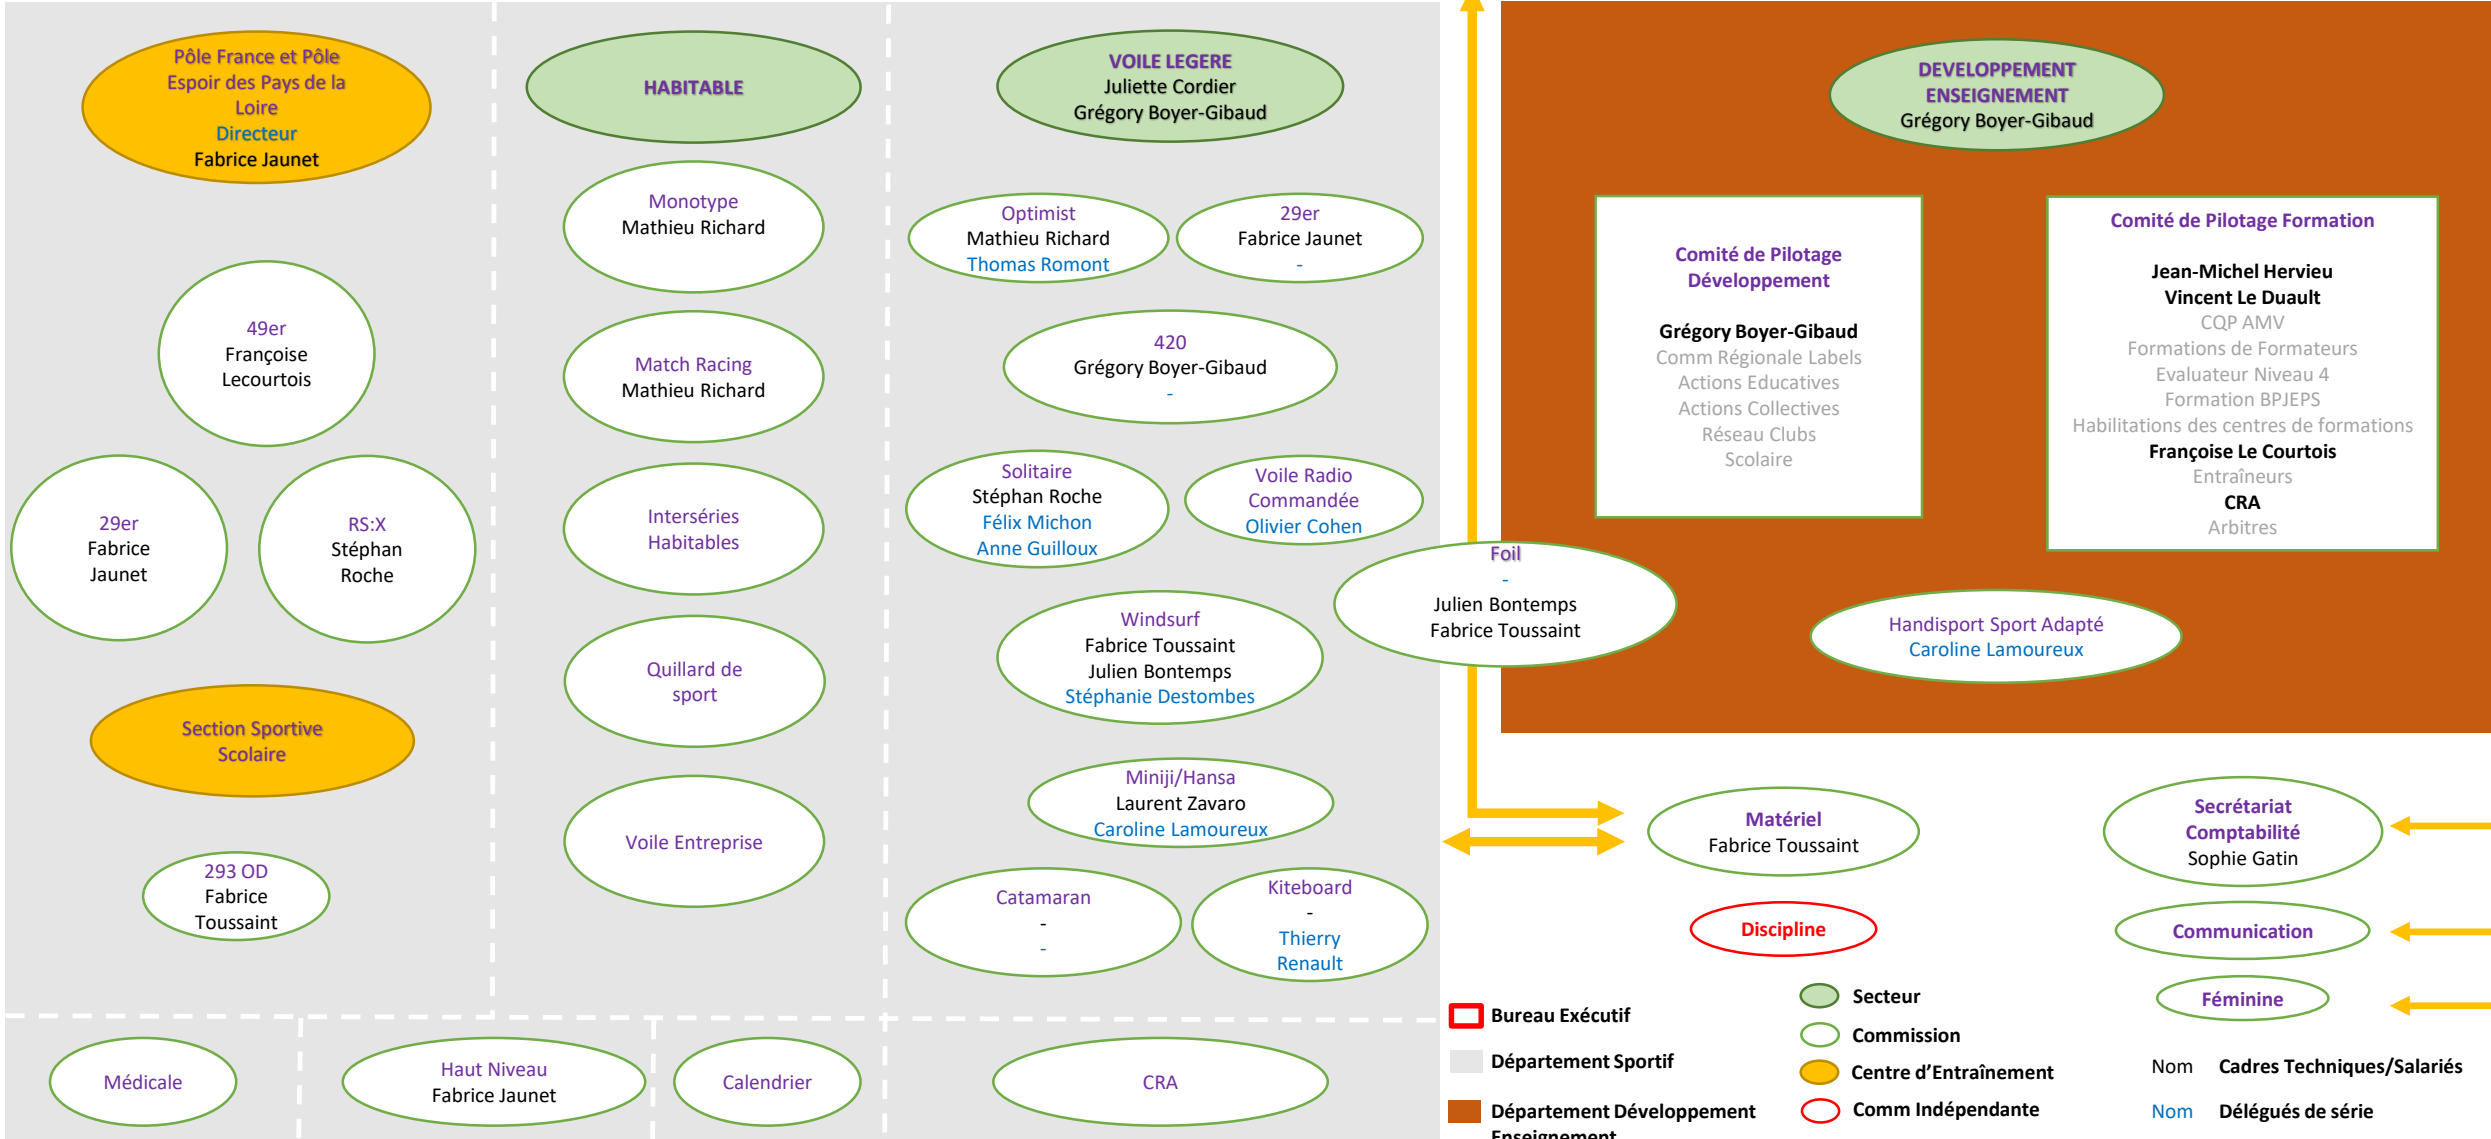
Pôle France et Pôle Espoir des Pays de la Loire
Directeur
Fabrice Jaunet

49er
Françoise Lecourtois

29er
Fabrice Jaunet

RS:X
Stéphan Roche

Section Sportive Scolaire

293 OD
Fabrice Toussaint

HABITABLE

Monotype
Mathieu Richard

Match Racing
Mathieu Richard

Intersériés Habitables

Quillard de sport

Voile Entreprise

VOILE LEGERE
Juliette Cordier
Grégory Boyer-Gibaud

Optimist
Mathieu Richard
Thomas Romont

29er
Fabrice Jaunet
-

420
Grégory Boyer-Gibaud
-

Solitaire
Stéphan Roche
Félix Michon
Anne Guilloux

Voile Radio Commandée
Olivier Cohen

Foil
-
Julien Bontemps
Fabrice Toussaint

Windsurf
Fabrice Toussaint
Julien Bontemps
Stéphanie Destombes

Miniji/Hansa
Laurent Zavaro
Caroline Lamoureux

Catamaran
-
-

Kiteboard
-
Thierry Renault

DEVELOPPEMENT ENSEIGNEMENT
Grégory Boyer-Gibaud

Comité de Pilotage Développement

Grégory Boyer-Gibaud
Comm Régionale Labels
Actions Educatives
Actions Collectives
Réseau Clubs
Scolaire

Comité de Pilotage Formation

Jean-Michel Hervieu
Vincent Le Duault
CQP AMV
Formations de Formateurs
Evaluateur Niveau 4
Formation BPJEPS
Habilitations des centres de formations
Françoise Le Courtois
Entraîneurs
CRA
Arbitres

Handisport Sport Adapté
Caroline Lamoureux

Matériel
Fabrice Toussaint

Secrétariat Comptabilité
Sophie Gatin

Discipline

Communication

Féminine

Médicale

Haut Niveau
Fabrice Jaunet

Calendrier

CRA

Bureau Exécutif
Département Sportif
Département Développement Enseignement

Secteur
Commission
Centre d'Entraînement
Comm Indépendante

Nom Cadres Techniques/Salariés
Nom Délégués de série